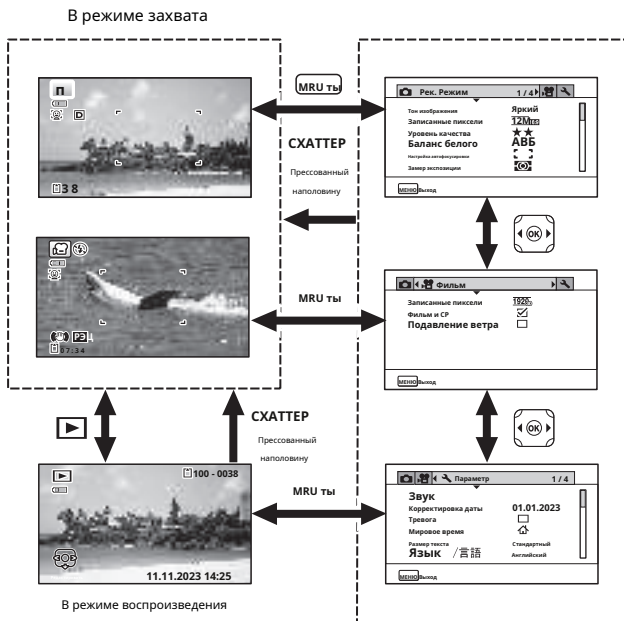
В режиме захвата

MRU ты

СХАТТЕР

Прессованный наполовину

MRU ты

СХАТТЕР

Прессованный наполовину

MRU ты

П

38

07:34

Рек. Режим 1 / 4

Тон изображения Яркий
Записанные пиксели 12M
Уровень качества ★★
Баланс белого АВБ
Настройка автофокусировки
Замер экспозиции

МЕНЮ Выход

OK

Фильм

Записанные пиксели 1920
Фильм и СР ☑
Подавление ветра ☐

МЕНЮ Выход

OK

Параметр 1 / 4

Звук
Корректировка даты 01.01.2023
Тревога
Мировое время
Размер текста Стандартный
Язык /言語 Английский

МЕНЮ Выход

100 - 0038

11.11.2023 14:25

В режиме воспроизведения